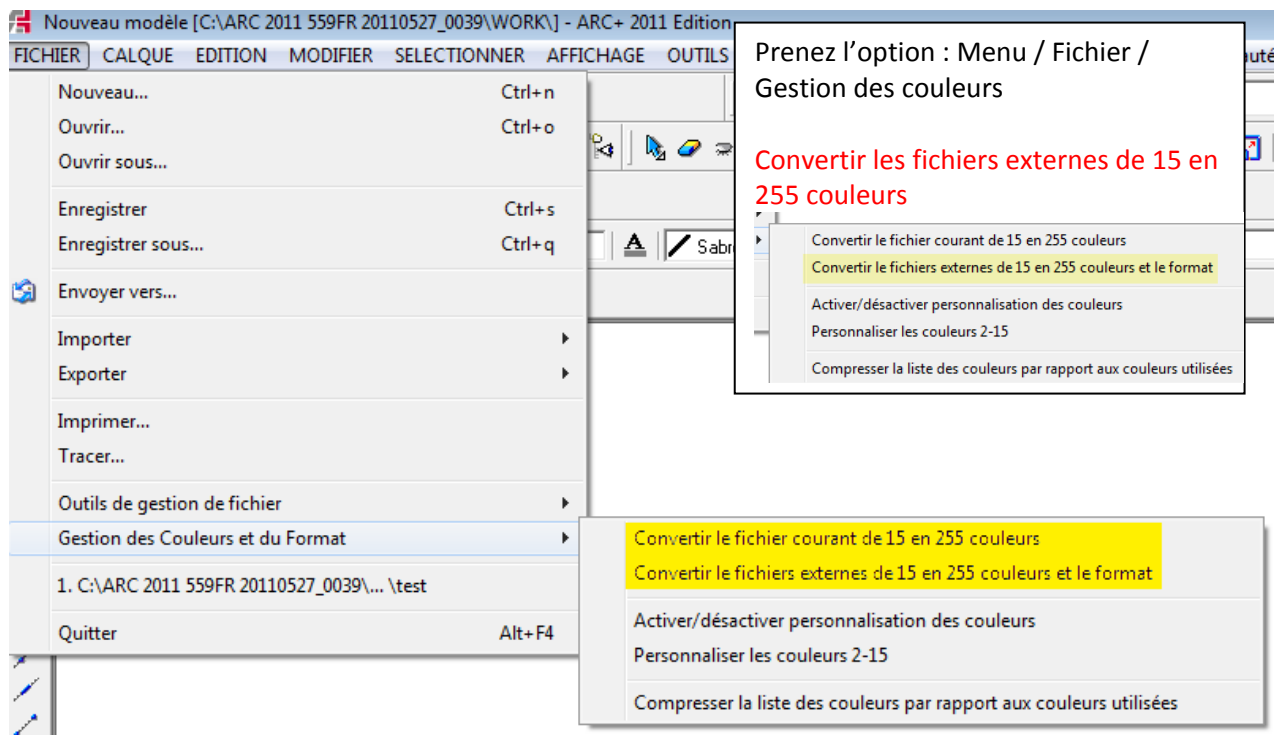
Nouveau modèle [C:\ARC 2011 559FR 20110527_0039\WORK\] - ARC+ 2011 Edition

FICHIER CALQUE EDITION MODIFIER SELECTIONNER AFFICHAGE OUTILS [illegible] uté

Nouveau... Ctrl+n
Ouvrir... Ctrl+o
Ouvrir sous...
Enregistrer Ctrl+s
Enregistrer sous... Ctrl+q
Envoyer vers...
Importer
Exporter
Imprimer...
Tracer...
Outils de gestion de fichier
Gestion des Couleurs et du Format
1. C:\ARC 2011 559FR 20110527_0039\... \test
Quitter Alt+F4

Sabr

Prenez l'option : Menu / Fichier / Gestion des couleurs

Convertir les fichiers externes de 15 en 255 couleurs

Convertir le fichier courant de 15 en 255 couleurs
Convertir le fichiers externes de 15 en 255 couleurs et le format
Activer/désactiver personnalisation des couleurs
Personnaliser les couleurs 2-15
Compresser la liste des couleurs par rapport aux couleurs utilisées

Convertir le fichier courant de 15 en 255 couleurs
Convertir le fichiers externes de 15 en 255 couleurs et le format
Activer/désactiver personnalisation des couleurs
Personnaliser les couleurs 2-15
Compresser la liste des couleurs par rapport aux couleurs utilisées